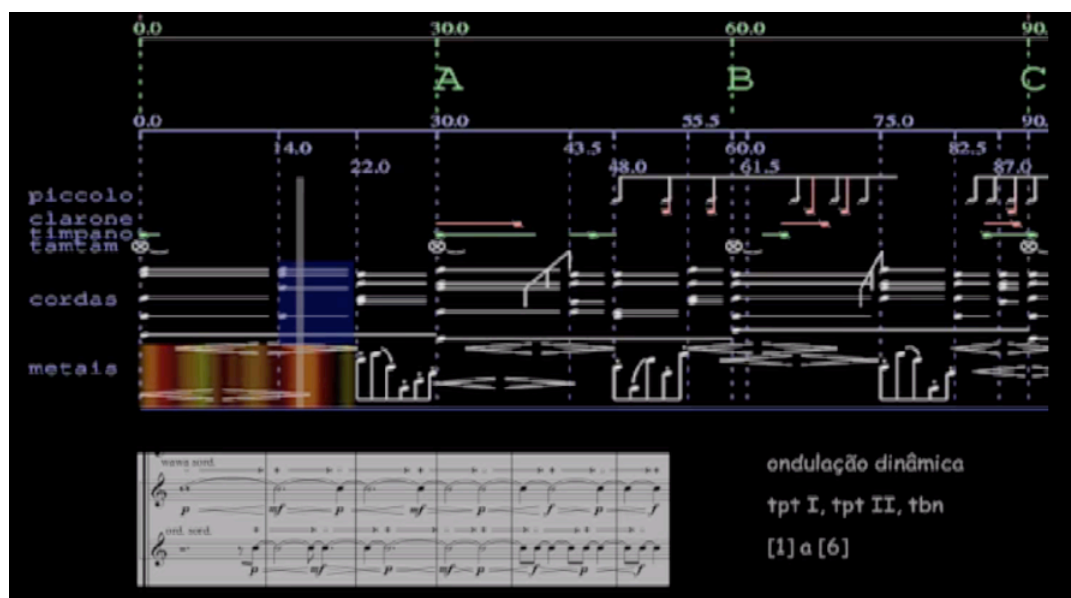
0.0
30.0
60.0
90.
A
B
C
0.0
30.0
55.5
60.0
75.0
90.
14.0
22.0
43.5
48.0
61.5
82.5
87.0

piccolo
clarone
timpano
tamtam
cordas
metais

wawa sord.
p
mf
p
mf
p
f
p
f
ord. sord.
p
mf
mf
p
f
p
f

ondulação dinâmica
tpt I, tpt II, tbn
[1] a [6]